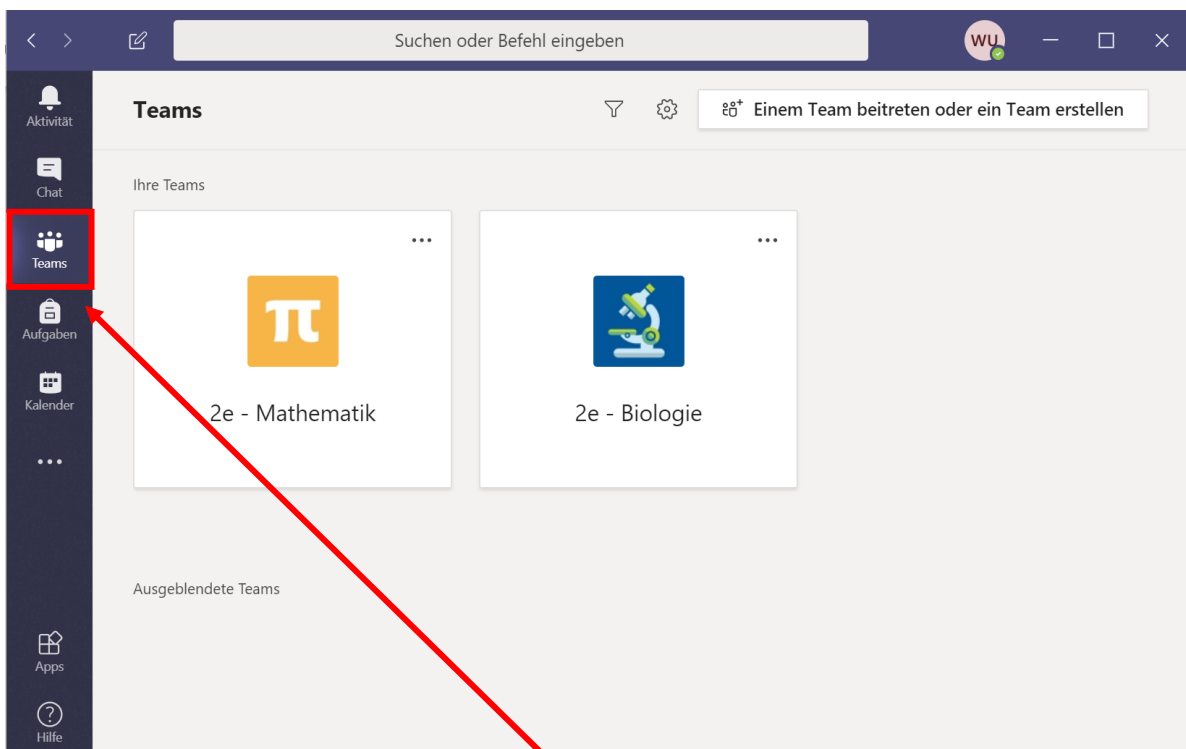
Suchen oder Befehl eingeben

WU

Aktivität

Chat

Teams

Aufgaben

Kalender

...

Apps

Hilfe

Teams

Einem Team beitreten oder ein Team erstellen

Ihre Teams

...

$\pi$

2e - Mathematik

...

2e - Biologie

Ausgeblendete Teams